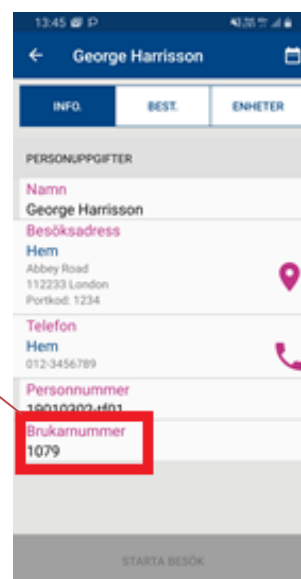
13:45

George Harrisson

INFO.

BEST.

ENHETER

PERSONUPPGIFTER

Namn
George Harrisson

Besöksadress
Hem
Abbey Road
112233 London
Portkod: 1234

Telefon
Hem
012-3456789

Personnummer
19010302-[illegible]

Brukarnummer
1079

STARTA BESÖK